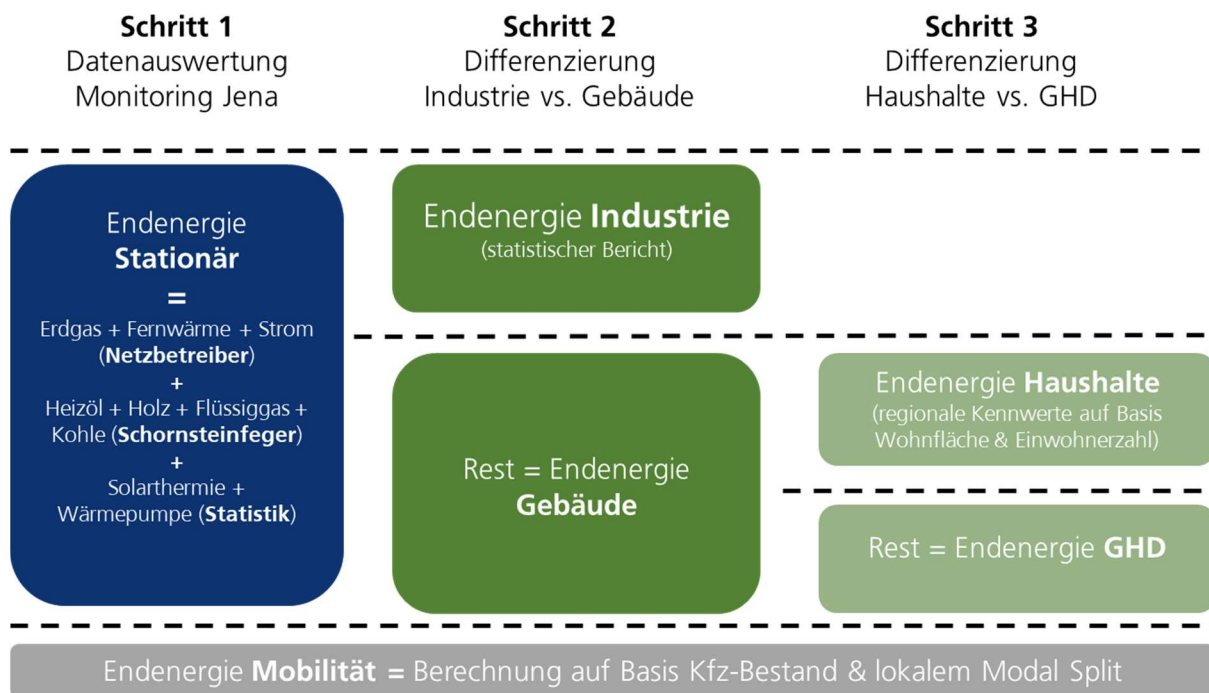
Schritt 1
Datenauswertung Monitoring Jena

Schritt 2
Differenzierung Industrie vs. Gebäude

Schritt 3
Differenzierung Haushalte vs. GHD

Endenergie **Stationär**
=
Erdgas + Fernwärme + Strom (**Netzbetreiber**)
+
Heizöl + Holz + Flüssiggas + Kohle (**Schornsteinfeger**)
+
Solarthermie + Wärmepumpe (**Statistik**)

Endenergie **Industrie**
(statistischer Bericht)

Rest = Endenergie **Gebäude**

Endenergie **Haushalte**
(regionale Kennwerte auf Basis Wohnfläche & Einwohnerzahl)

Rest = Endenergie **GHD**

Endenergie **Mobilität =** Berechnung auf Basis Kfz-Bestand & lokalem Modal Split